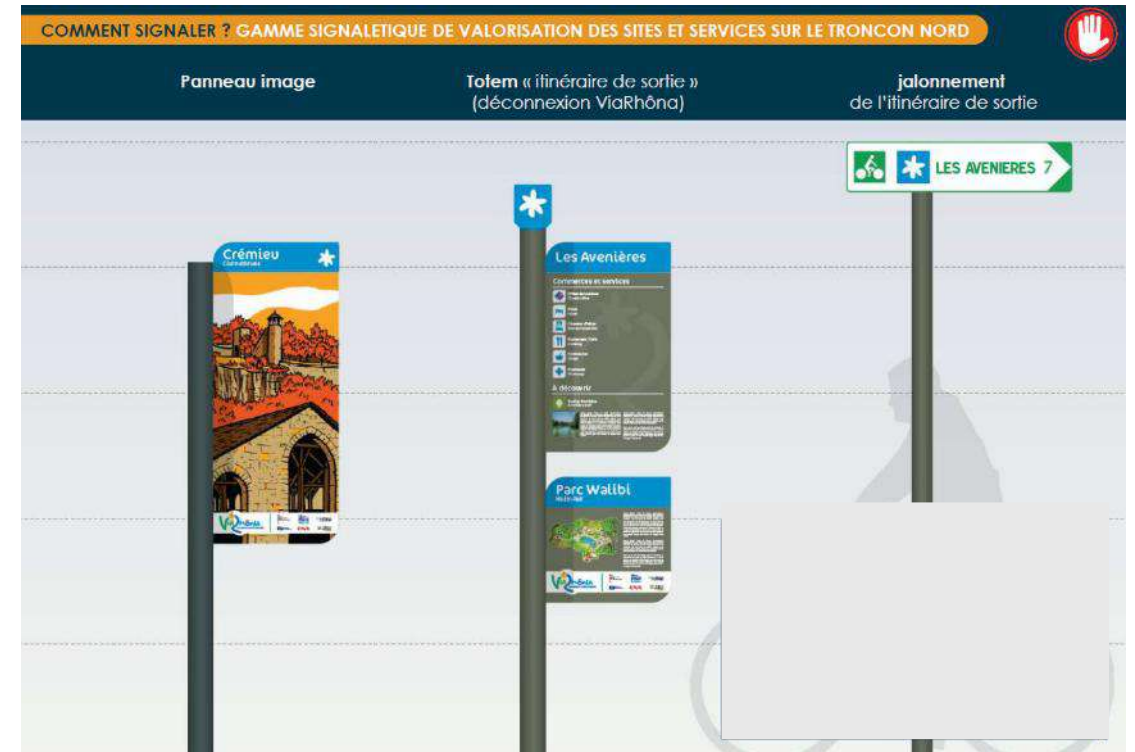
COMMENT SIGNALER ? GAMME SIGNALETIQUE DE VALORISATION DES SITES ET SERVICES SUR LE TRONCON NORD

Panneau image

Totem « itinéraire de sortie » (déconnexion ViaRhôna)

jalonnement de l'itinéraire de sortie

LES AVENIERES 7

Crémieu
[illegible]

Les Avenières

Commerces et services

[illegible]

À découvrir

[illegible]

Parc Walibi
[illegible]

ViaRhôna